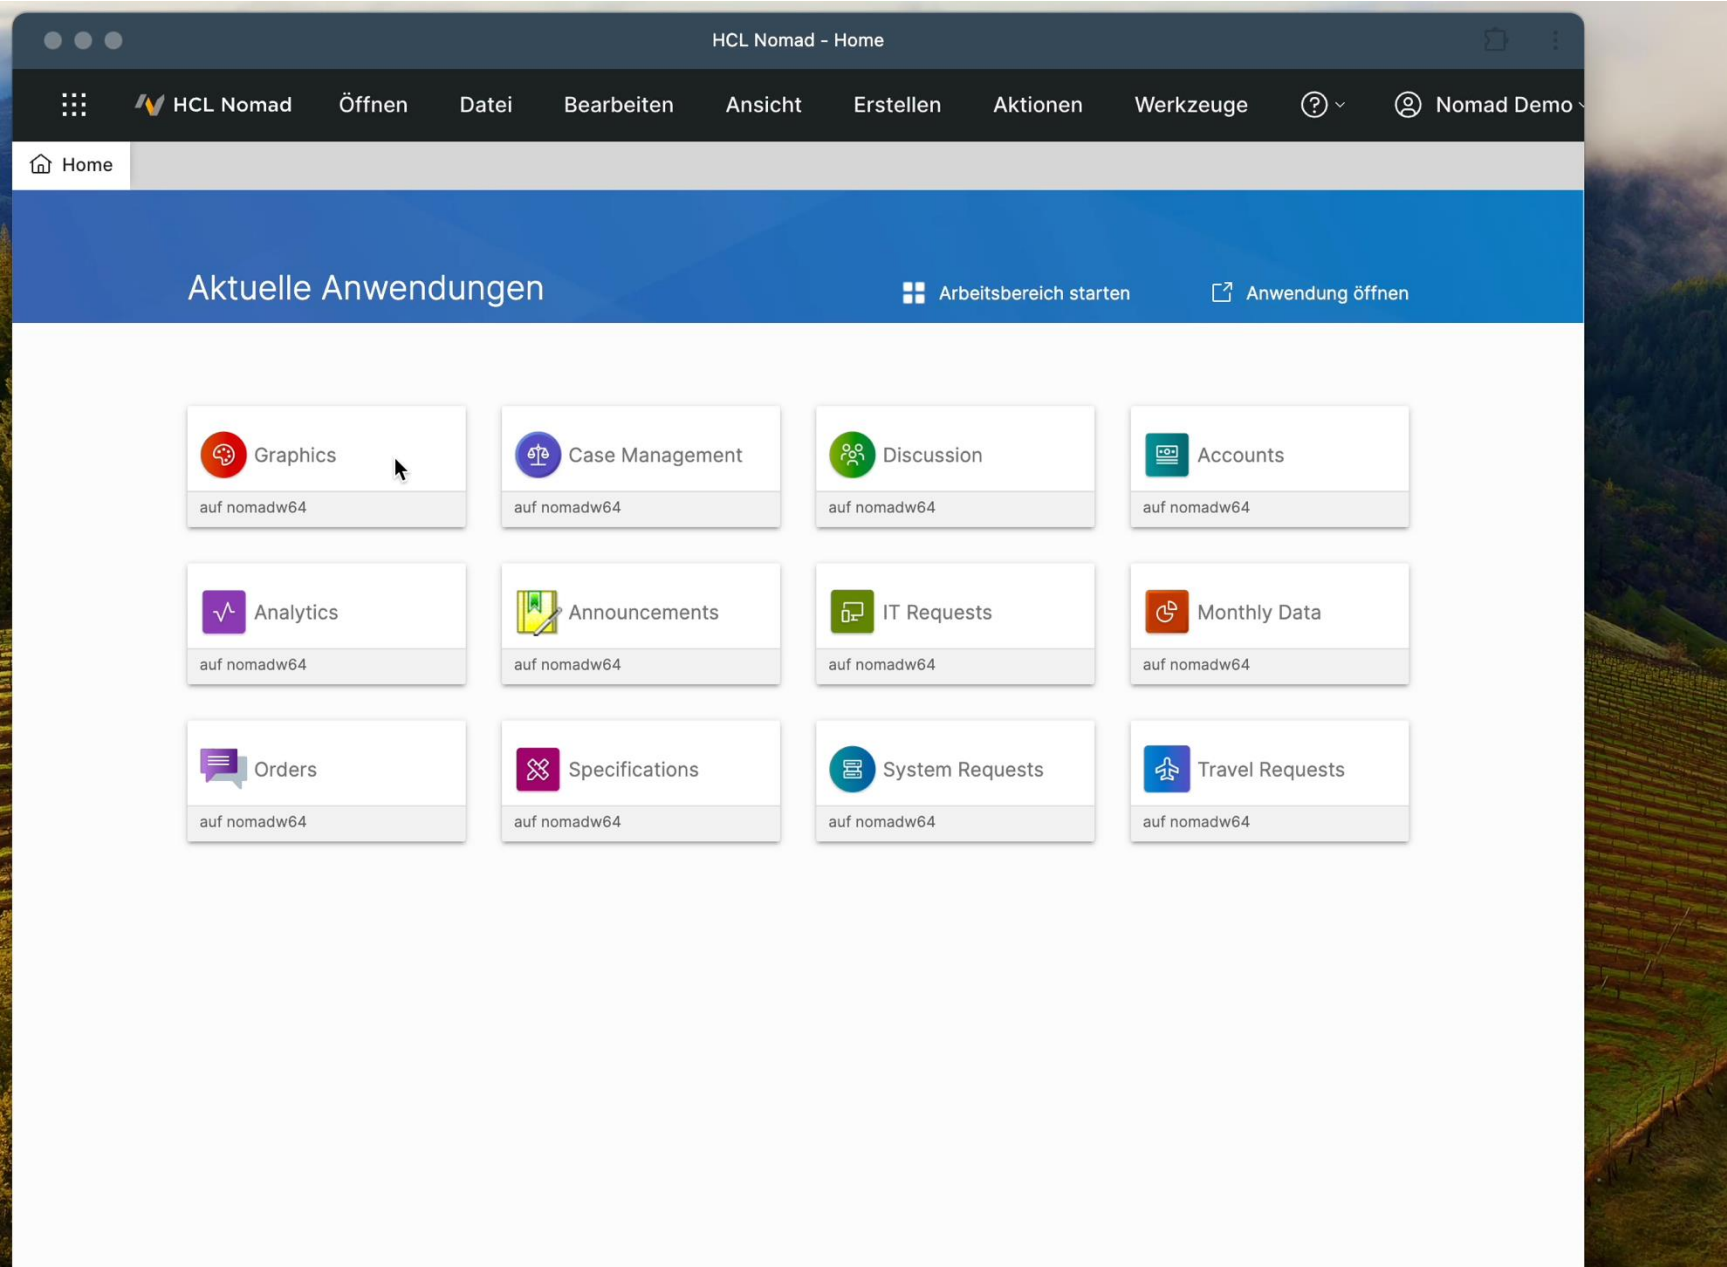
HCL Nomad - Home

HCL Nomad Öffnen Datei Bearbeiten Ansicht Erstellen Aktionen Werkzeuge Nomad Demo

Home

Aktuelle Anwendungen

Arbeitsbereich starten

Anwendung öffnen

Graphics
auf nomadw64

Case Management
auf nomadw64

Discussion
auf nomadw64

Accounts
auf nomadw64

Analytics
auf nomadw64

Announcements
auf nomadw64

IT Requests
auf nomadw64

Monthly Data
auf nomadw64

Orders
auf nomadw64

Specifications
auf nomadw64

System Requests
auf nomadw64

Travel Requests
auf nomadw64